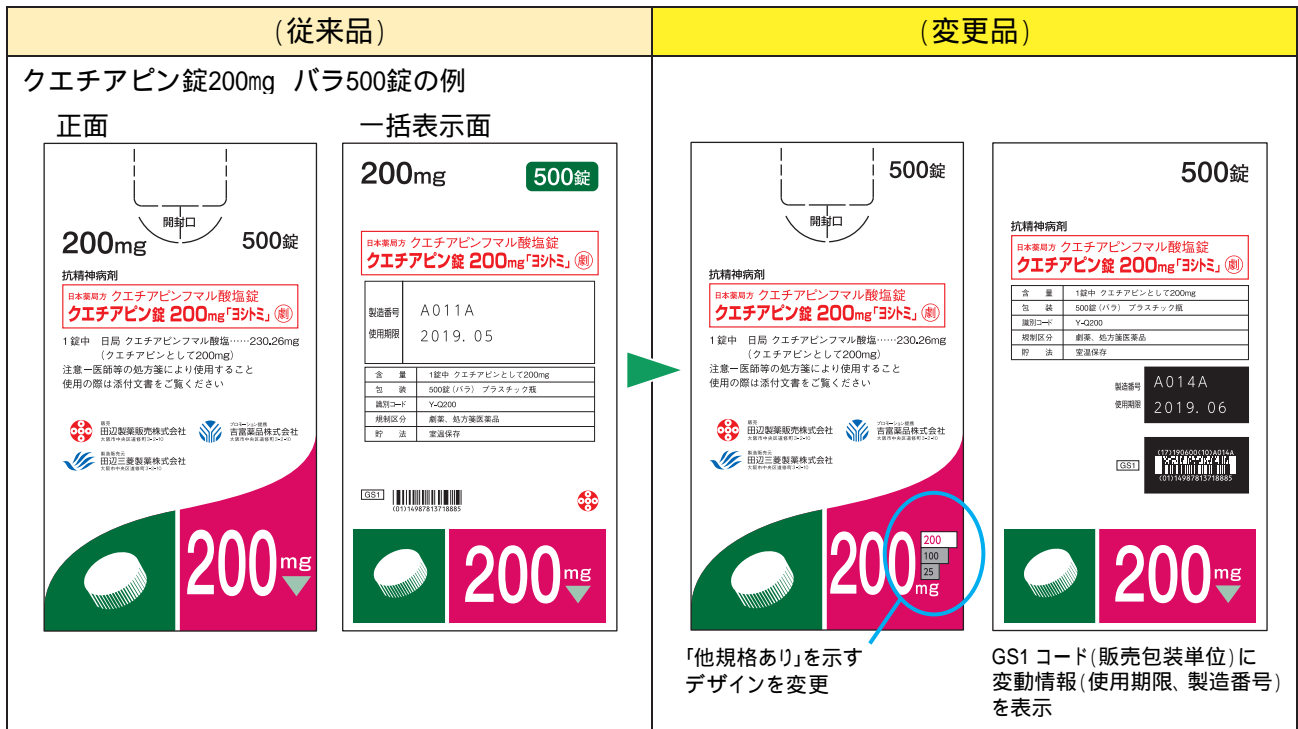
（従来品）

（変更品）

クエチアピン錠200mg　バラ500錠の例

正面

一括表示面

開封口

200mg　500錠

抗精神病剤

日本薬局方 クエチアピンフマル酸塩錠
クエチアピン錠 200mg「ヨシトミ」 劇

1錠中　日局 クエチアピンフマル酸塩……230.26mg
（クエチアピンとして200mg）
注意ー医師等の処方箋により使用すること
使用の際は添付文書をご覧ください

販売
田辺製薬販売株式会社
大阪市中央区道修町3-2-10

プロモーション提携
吉富薬品株式会社
大阪市中央区道修町3-2-10

製造販売元
田辺三菱製薬株式会社
大阪市中央区道修町3-2-10

200mg

200mg　500錠

日本薬局方 クエチアピンフマル酸塩錠
クエチアピン錠 200mg「ヨシトミ」 劇

製造番号　A011A
使用期限　2019. 05

| 含　量 | 1錠中 クエチアピンとして200mg |
|---|---|
| 包　装 | 500錠（バラ） プラスチック瓶 |
| 識別コード | Y-Q200 |
| 規制区分 | 劇薬、処方箋医薬品 |
| 貯　法 | 室温保存 |

GS1
(01)14987813718885

200mg

開封口

500錠

抗精神病剤

日本薬局方 クエチアピンフマル酸塩錠
クエチアピン錠 200mg「ヨシトミ」 劇

1錠中　日局 クエチアピンフマル酸塩……230.26mg
（クエチアピンとして200mg）
注意ー医師等の処方箋により使用すること
使用の際は添付文書をご覧ください

販売
田辺製薬販売株式会社
大阪市中央区道修町3-2-10

プロモーション提携
吉富薬品株式会社
大阪市中央区道修町3-2-10

製造販売元
田辺三菱製薬株式会社
大阪市中央区道修町3-2-10

200
100
25

200mg

500錠

抗精神病剤

日本薬局方 クエチアピンフマル酸塩錠
クエチアピン錠 200mg「ヨシトミ」 劇

| 含　量 | 1錠中 クエチアピンとして200mg |
|---|---|
| 包　装 | 500錠（バラ） プラスチック瓶 |
| 識別コード | Y-Q200 |
| 規制区分 | 劇薬、処方箋医薬品 |
| 貯　法 | 室温保存 |

製造番号　A014A
使用期限　2019. 06

GS1
(17)190600(10)A014A
(01)14987813718885

200mg

「他規格あり」を示すデザインを変更

GS1 コード（販売包装単位）に変動情報（使用期限、製造番号）を表示